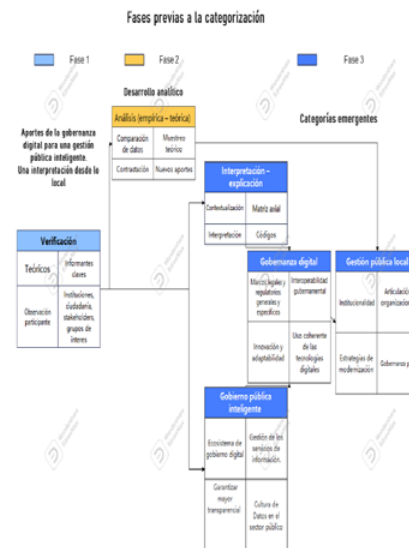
Fases previas a la categorización

Fase 1

Fase 2

Fase 3

Desarrollo analítico

Análisis (empírica – teórica)

Comparación de datos

Muestreo teórico

Contrastación

Nuevos aportes

Aportes de la gobernanza digital para una gestión pública inteligente. Una interpretación desde lo local

Categorías emergentes

Interpretación – explicación

Contextualización

Matriz axial

Interpretación

Códigos

Verificación

Teóricos

Informantes claves

Observación participante

Instituciones, ciudadanía, stakeholders, grupos de interes

Gobernanza digital

Marcos legales y regulatorios generales y específicos

Interoperabilidad gubernamental

Innovación y adaptabilidad

Uso coherente de las tecnologías digitales

Gestión pública local

Institucionalidad

Articulación organizacion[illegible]

Estrategias de modernización

Gobernanza p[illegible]

Gobierno público inteligente

Ecosistema de gobierno digital

Gestión de los servicios de información

Garantizar mayor transparencia

Cultura de Datos en el sector público